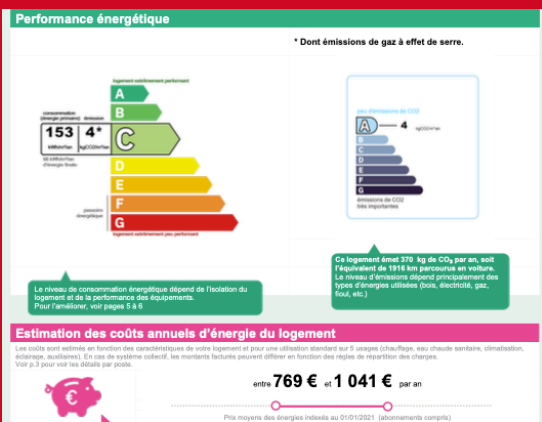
Performance énergétique

* Dont émissions de gaz à effet de serre.

logement extrêmement performant

A
B
consommation (énergie primaire) émission
153 | 4*
kWh/m²/an kgCO2/m²/an
C
D
E
F
G
passoire énergétique
logement extrêmement peu performant

peu d'émissions de CO2
A 4 kgCO2/m²/an
B
C
D
E
F
G
émissions de CO2 très importantes

Le niveau de consommation énergétique dépend de l'isolation du logement et de la performance des équipements.
Pour l'améliorer, voir pages 5 à 6

Ce logement émet 370 kg de $CO_2$ par an, soit l'équivalent de 1916 km parcourus en voiture.
Le niveau d'émissions dépend principalement des types d'énergies utilisées (bois, électricité, gaz, fioul, etc.)

Estimation des coûts annuels d'énergie du logement

Les coûts sont estimés en fonction des caractéristiques de votre logement et pour une utilisation standard sur 5 usages (chauffage, eau chaude sanitaire, climatisation, éclairage, auxiliaires). En cas de système collectif, les montants facturés peuvent différer en fonction des règles de répartition des charges.
Voir p.3 pour voir les détails par poste.

entre 769 € et 1 041 € par an

Prix moyens des énergies indexés au 01/01/2021 (abonnements compris)